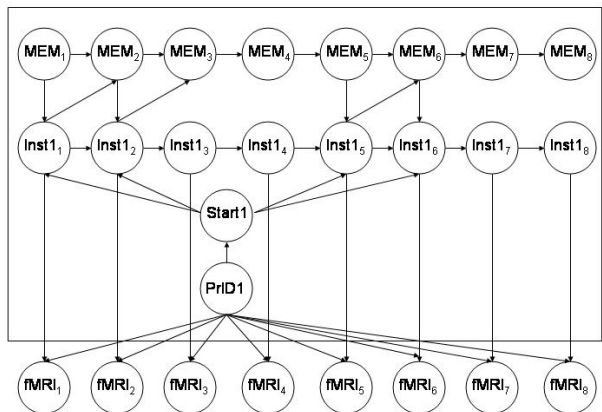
$MEM_1$ $MEM_2$ $MEM_3$ $MEM_4$ $MEM_5$ $MEM_6$ $MEM_7$ $MEM_8$

$Inst1_1$ $Inst1_2$ $Inst1_3$ $Inst1_4$ $Inst1_5$ $Inst1_6$ $Inst1_7$ $Inst1_8$

Start1

PrID1

$fMRI_1$ $fMRI_2$ $fMRI_3$ $fMRI_4$ $fMRI_5$ $fMRI_6$ $fMRI_7$ $fMRI_8$